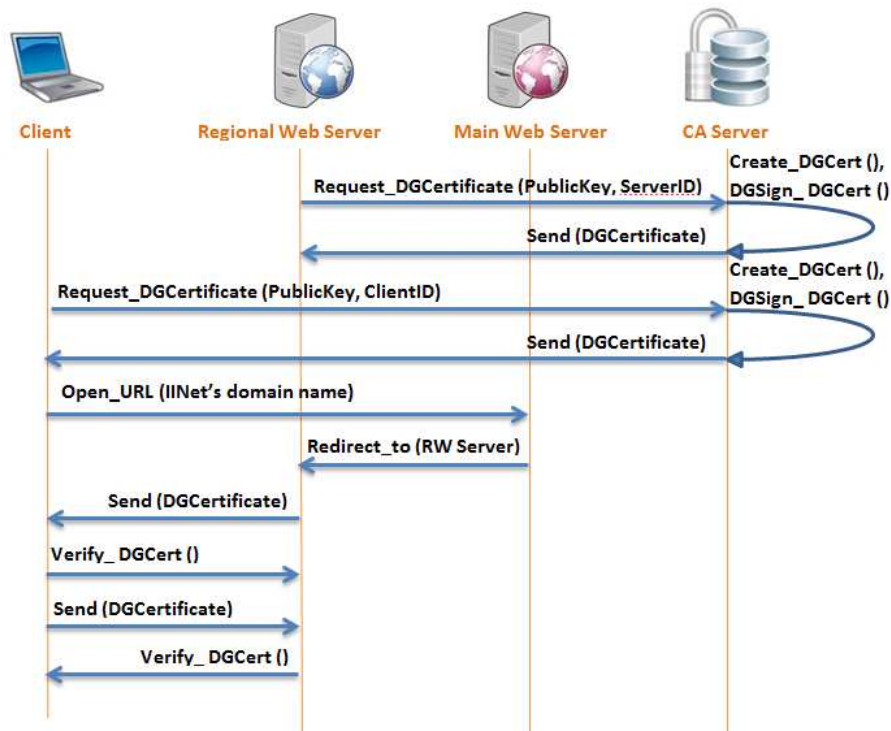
Client

Regional Web Server

Main Web Server

CA Server

Create_DGCert (),
DGSign_ DGCert ()

Request_DGCertificate (PublicKey, ServerID)

Send (DGCertificate)

Create_DGCert (),
DGSign_ DGCert ()

Request_DGCertificate (PublicKey, ClientID)

Send (DGCertificate)

Open_URL (IINet's domain name)

Redirect_to (RW Server)

Send (DGCertificate)

Verify_ DGCert ()

Send (DGCertificate)

Verify_ DGCert ()